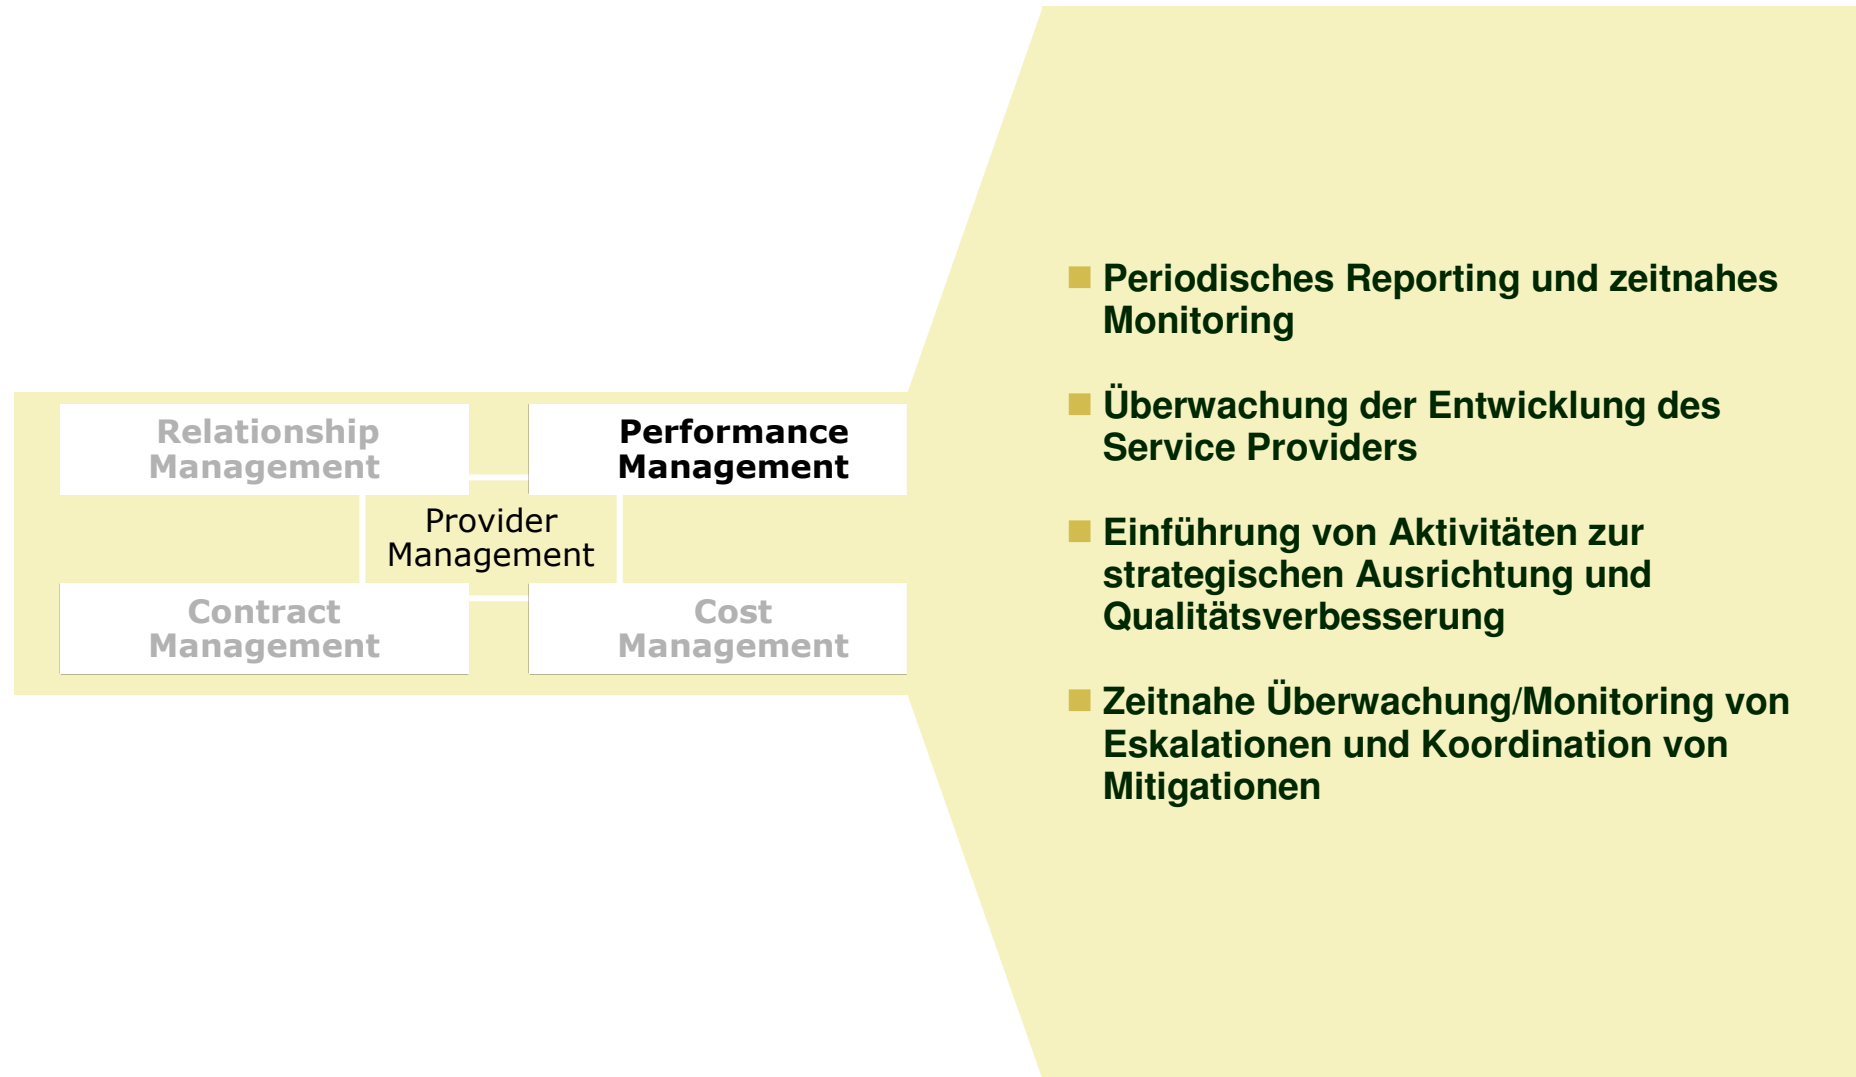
Relationship Management

Performance Management

Provider Management

Contract Management

Cost Management

Periodisches Reporting und zeitnahes Monitoring

Überwachung der Entwicklung des Service Providers

Einführung von Aktivitäten zur strategischen Ausrichtung und Qualitätsverbesserung

Zeitnahe Überwachung/Monitoring von Eskalationen und Koordination von Mitigationen